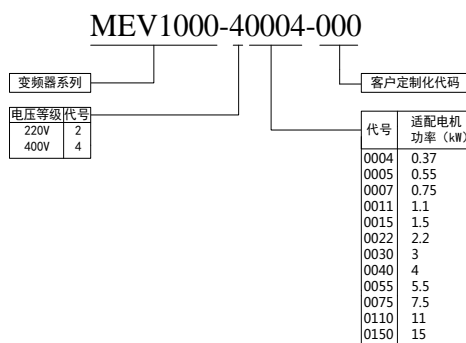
MEV1000-40004-000

变频器系列

客户定制化代码

| 电压等级 | 代号 |
|---|---|
| 220V | 2 |
| 400V | 4 |

| 代号 | 适配电机功率（kW） |
|---|---|
| 0004 | 0.37 |
| 0005 | 0.55 |
| 0007 | 0.75 |
| 0011 | 1.1 |
| 0015 | 1.5 |
| 0022 | 2.2 |
| 0030 | 3 |
| 0040 | 4 |
| 0055 | 5.5 |
| 0075 | 7.5 |
| 0110 | 11 |
| 0150 | 15 |